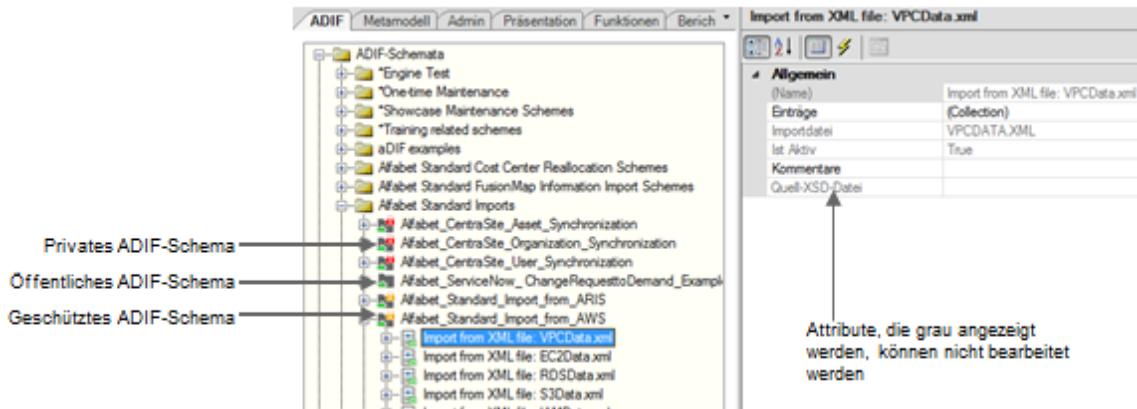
ADIF | Metamodell | Admin | Präsentation | Funktionen | Berich

ADIF-Schemata
*Engine Test
*One-time Maintenance
*Showcase Maintenance Schemes
*Training related schemes
aDIF examples
Alfabet Standard Cost Center Reallocation Schemes
Alfabet Standard FusionMap Information Import Schemes
Alfabet Standard Imports
Alfabet_CentraSite_Asset_Synchronization
Alfabet_CentraSite_Organization_Synchronization
Alfabet_CentraSite_User_Synchronization
Alfabet_ServiceNow_ChangeRequesttoDemand_Exampl
Alfabet_Standard_Import_from_ARIS
Alfabet_Standard_Import_from_AWS
Import from XML file: VPCData.xml
Import from XML file: EC2Data.xml
Import from XML file: RDSData.xml
Import from XML file: S3Data.xml

Privates ADIF-Schema
Öffentliches ADIF-Schema
Geschütztes ADIF-Schema

Import from XML file: VPCData.xml

| Allgemein | |
|---|---|
| (Name) | Import from XML file: VPCData.xml |
| Einträge | (Collection) |
| Importdatei | VPCDATA.XML |
| Ist Aktiv | True |
| Kommentare | |
| Quell-XSD-Datei | |

Attribute, die grau angezeigt werden, können nicht bearbeitet werden